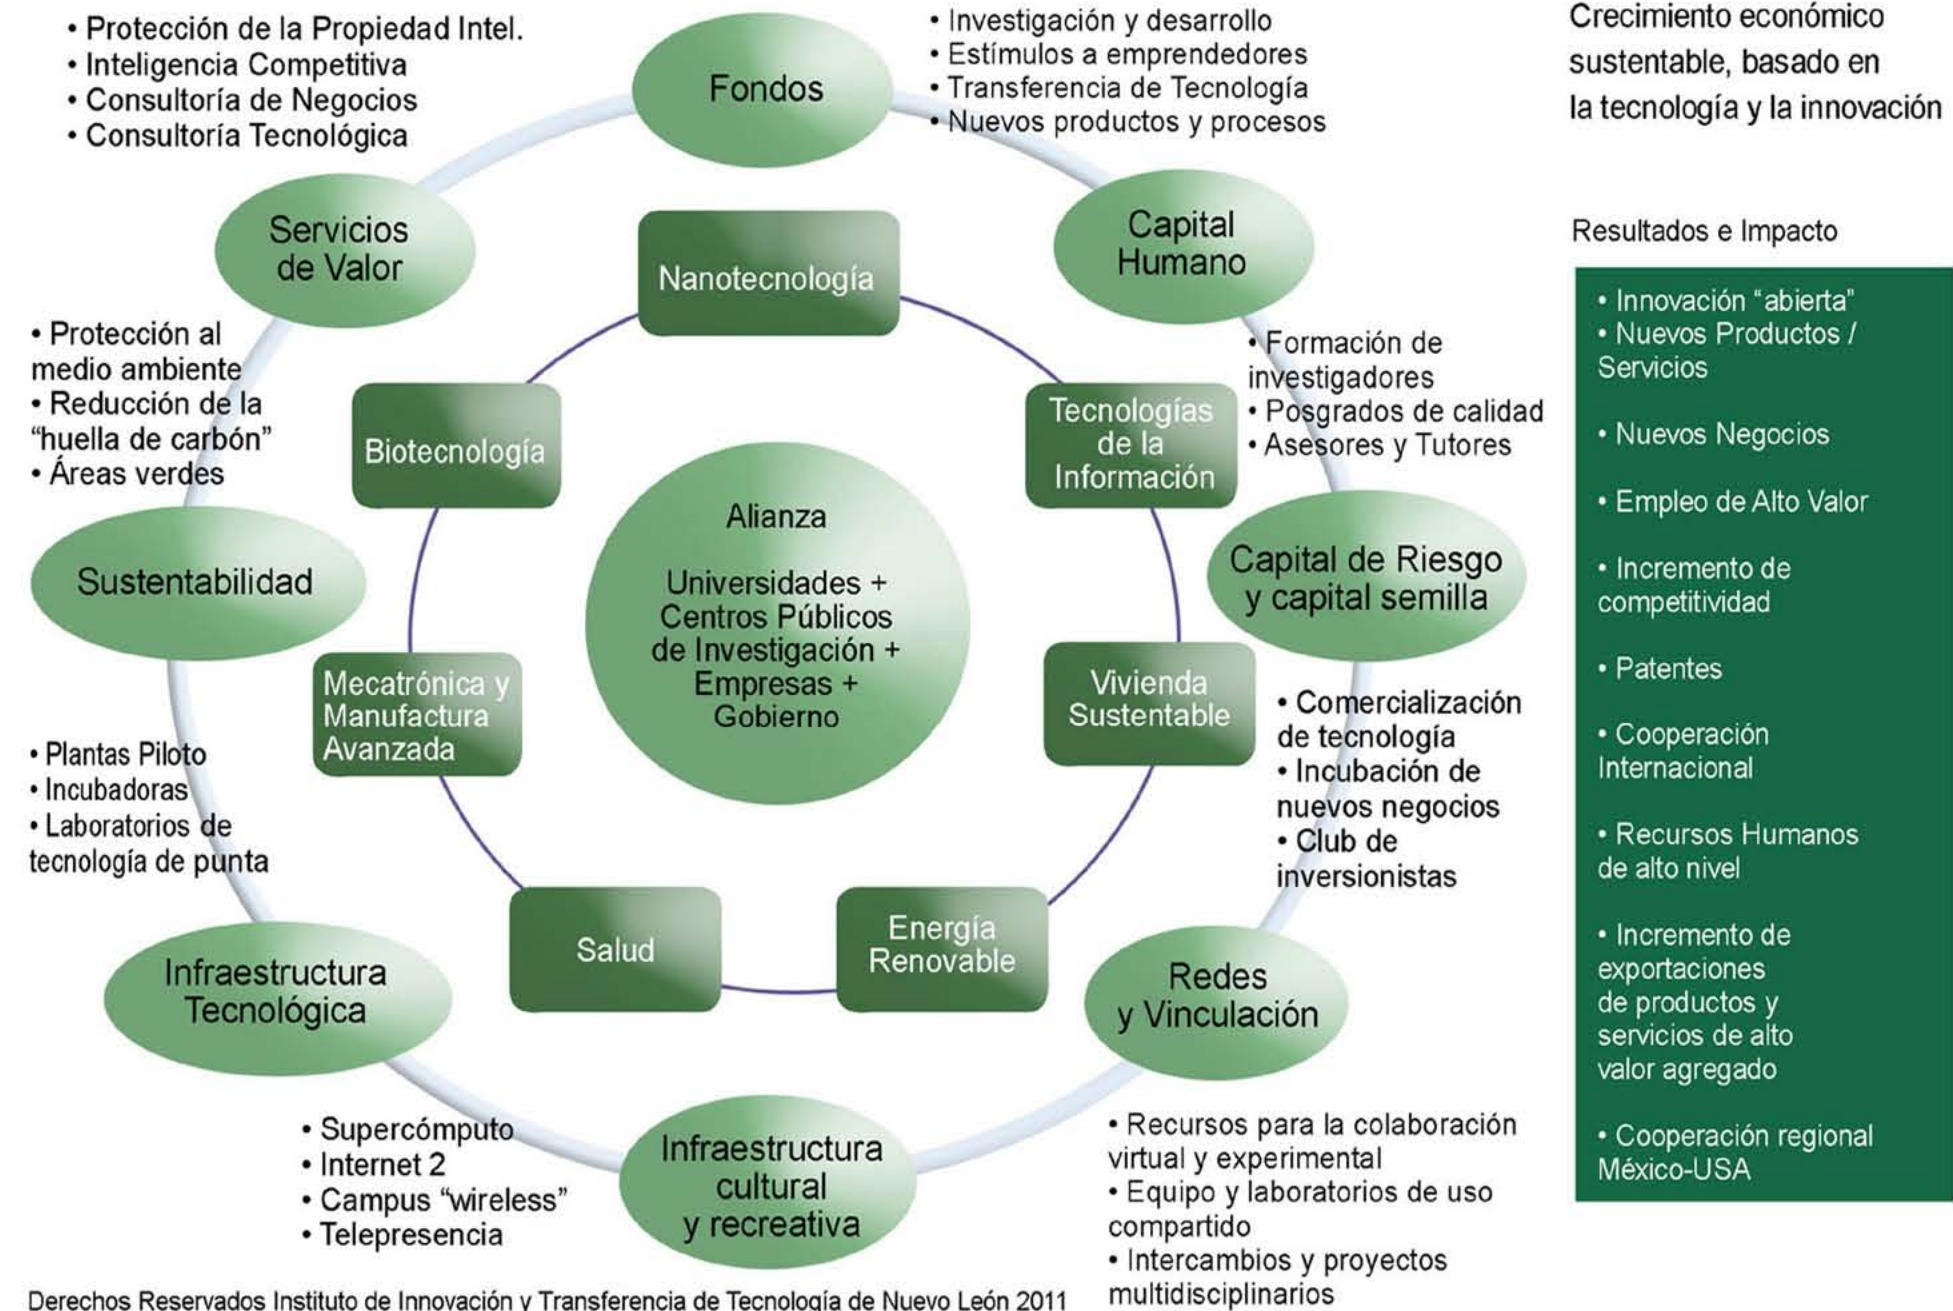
• Protección de la Propiedad Intel.
• Inteligencia Competitiva
• Consultoría de Negocios
• Consultoría Tecnológica

Fondos

• Investigación y desarrollo
• Estímulos a emprendedores
• Transferencia de Tecnología
• Nuevos productos y procesos

Crecimiento económico sustentable, basado en la tecnología y la innovación

Servicios de Valor

Nanotecnología

Capital Humano

Resultados e Impacto

• Innovación "abierta"
• Nuevos Productos / Servicios

• Nuevos Negocios

• Empleo de Alto Valor

• Incremento de competitividad

• Patentes

• Cooperación Internacional

• Recursos Humanos de alto nivel

• Incremento de exportaciones de productos y servicios de alto valor agregado

• Cooperación regional México-USA

• Protección al medio ambiente
• Reducción de la "huella de carbón"
• Áreas verdes

Biotecnología

Tecnologías de la Información

• Formación de investigadores
• Posgrados de calidad
• Asesores y Tutores

Alianza

Universidades + Centros Públicos de Investigación + Empresas + Gobierno

Sustentabilidad

Capital de Riesgo y capital semilla

Mecatrónica y Manufactura Avanzada

Vivienda Sustentable

• Comercialización de tecnología
• Incubación de nuevos negocios
• Club de inversionistas

• Plantas Piloto
• Incubadoras
• Laboratorios de tecnología de punta

Salud

Energía Renovable

Infraestructura Tecnológica

Redes y Vinculación

• Supercómputo
• Internet 2
• Campus "wireless"
• Telepresencia

Infraestructura cultural y recreativa

• Recursos para la colaboración virtual y experimental
• Equipo y laboratorios de uso compartido
• Intercambios y proyectos multidisciplinarios

Derechos Reservados Instituto de Innovación y Transferencia de Tecnología de Nuevo León 2011